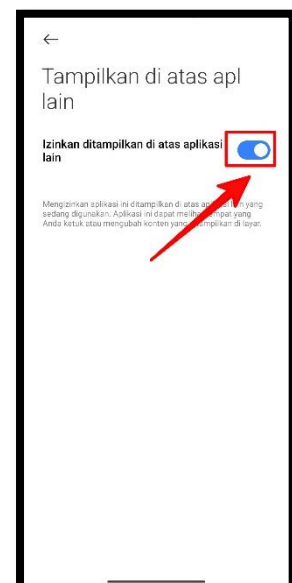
←

Tampilkan di atas apl lain

Izinkan ditampilkan di atas aplikasi lain

Mengizinkan aplikasi ini ditampilkan di atas ap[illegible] yang sedang digunakan. Aplikasi ini dapat melih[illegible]mpat yang Anda ketuk atau mengubah konten yang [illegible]mpilkan di layar.